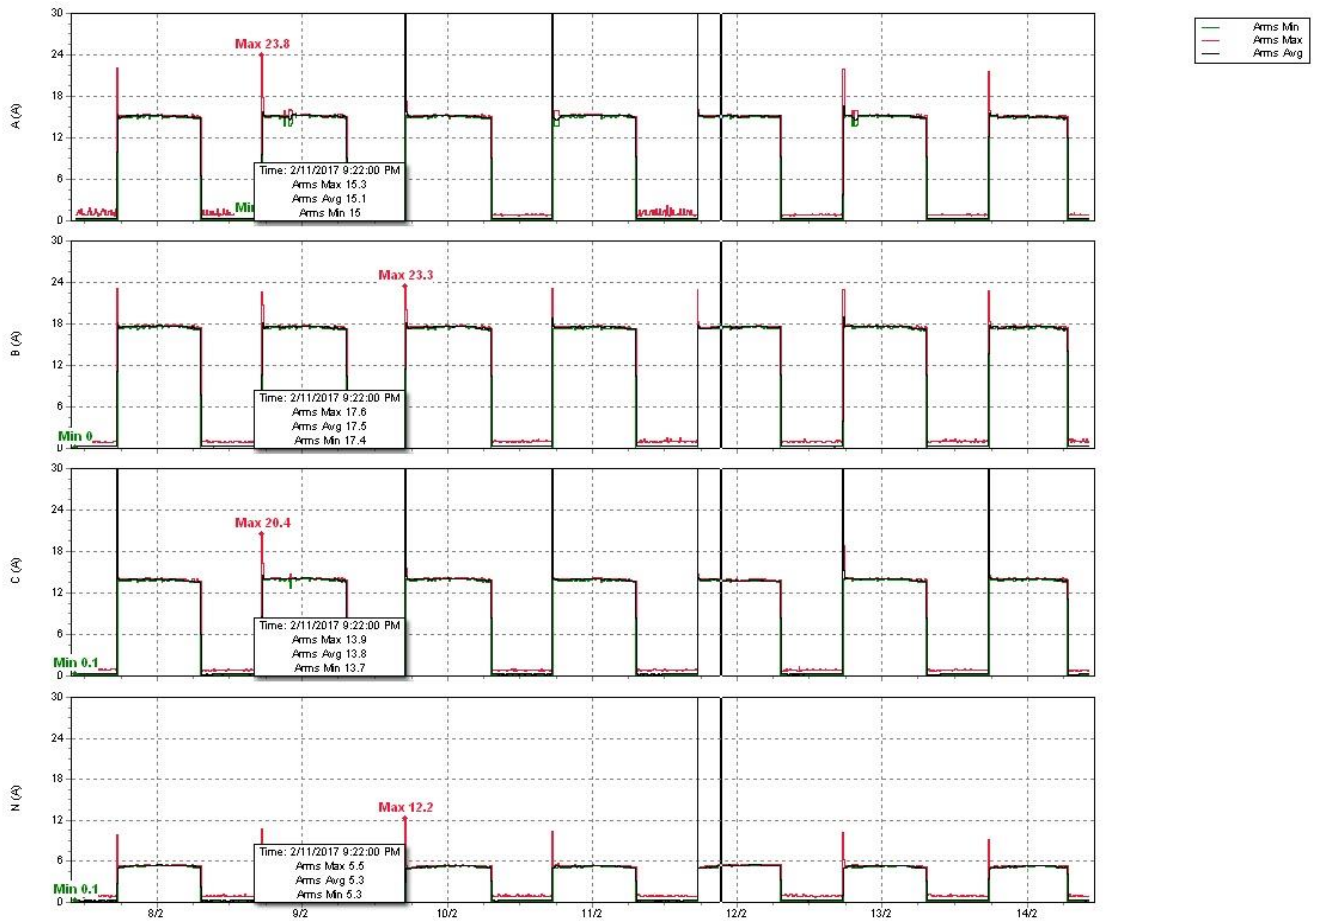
Arms Min
Arms Max
Arms Avg

A (A)
30
24
18
12
6
0
Max 23.8
Min
Time: 2/11/2017 9:22:00 PM
Arms Max 15.3
Arms Avg 15.1
Arms Min 15

B (A)
30
24
18
12
6
0
Max 23.3
Min 0
Time: 2/11/2017 9:22:00 PM
Arms Max 17.6
Arms Avg 17.5
Arms Min 17.4

C (A)
30
24
18
12
6
0
Max 20.4
Min 0.1
Time: 2/11/2017 9:22:00 PM
Arms Max 13.9
Arms Avg 13.8
Arms Min 13.7

N (A)
30
24
18
12
6
0
Max 12.2
Min 0.1
Time: 2/11/2017 9:22:00 PM
Arms Max 5.5
Arms Avg 5.3
Arms Min 5.3

8/2
9/2
10/2
11/2
12/2
13/2
14/2